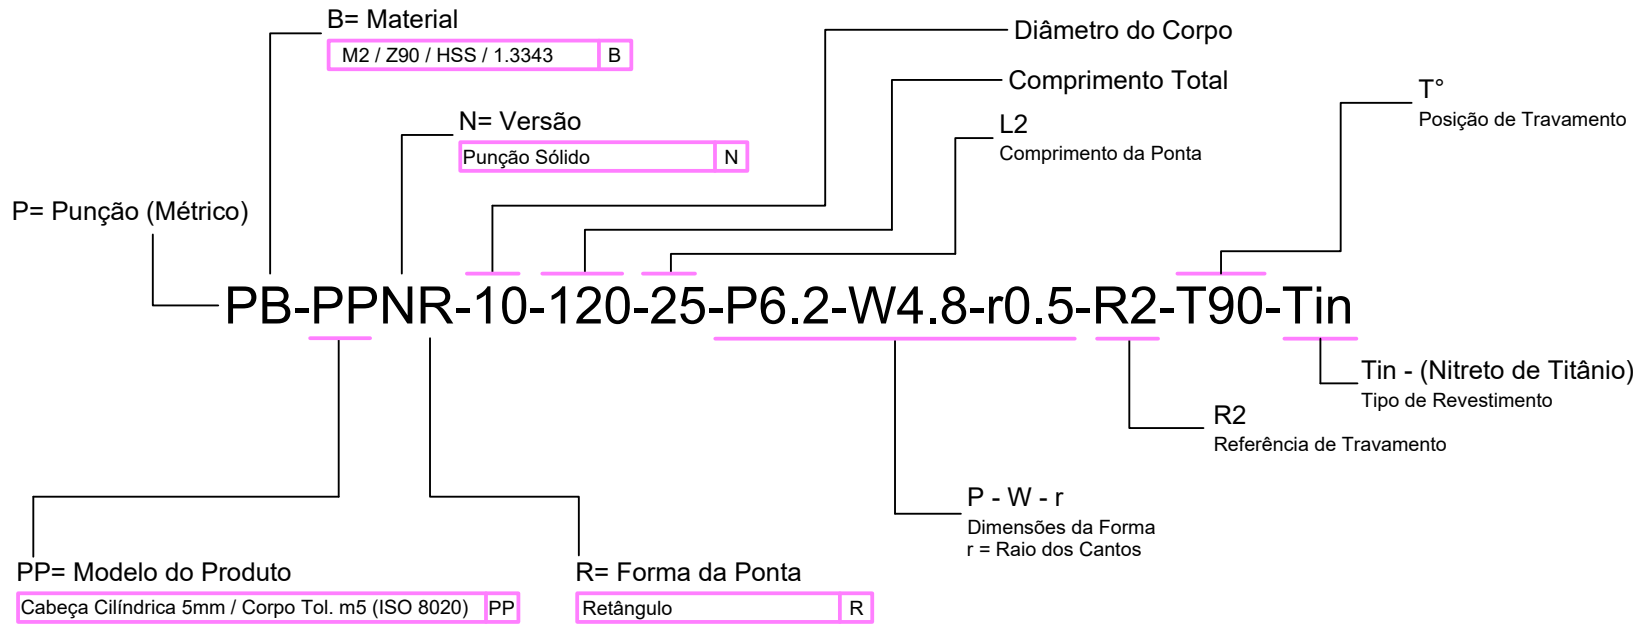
B= Material

| M2 / Z90 / HSS / 1.3343 | B |
|---|---|

Diâmetro do Corpo

Comprimento Total

L2
Comprimento da Ponta

T°
Posição de Travamento

N= Versão

| Punção Sólido | N |
|---|---|

P= Punção (Métrico)

PB-PPNR-10-120-25-P6.2-W4.8-r0.5-R2-T90-Tin

Tin - (Nitreto de Titânio)
Tipo de Revestimento

R2
Referência de Travamento

P - W - r
Dimensões da Forma
r = Raio dos Cantos

PP= Modelo do Produto

| Cabeça Cilíndrica 5mm / Corpo Tol. m5 (ISO 8020) | PP |
|---|---|

R= Forma da Ponta

| Retângulo | R |
|---|---|